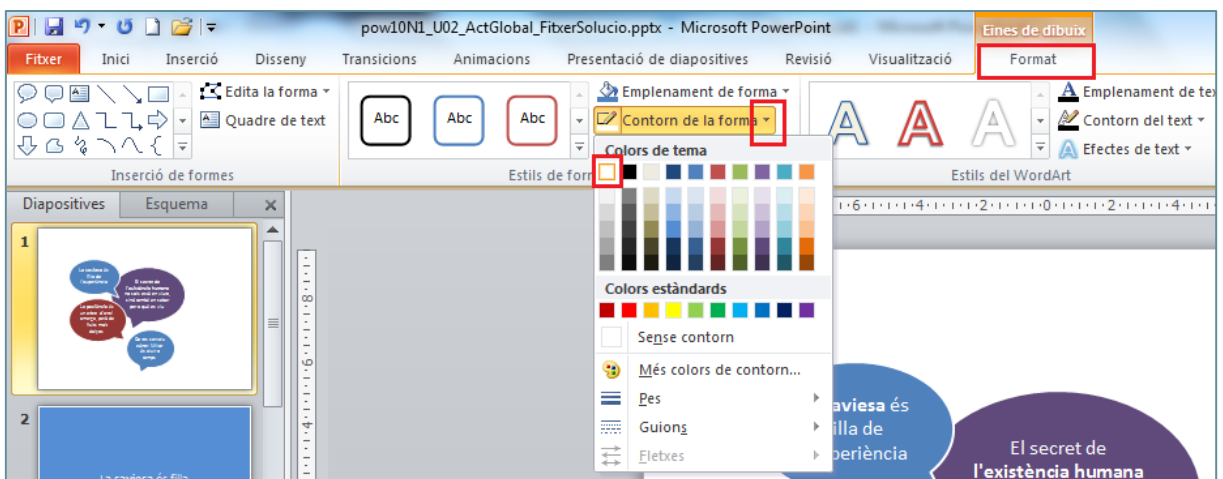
pow10N1_U02_ActGlobal_FitxerSolucio.pptx - Microsoft PowerPoint

Eines de dibuix

Fitxer | Inici | Inserció | Disseny | Transicions | Animacions | Presentació de diapositives | Revisió | Visualització | Format

Edita la forma
Quadre de text
Inserció de formes

Abc | Abc | Abc
Estils de form

Emplenament de forma
Contorn de la forma

Emplenament de tex
Contorn del text
Efectes de text
Estils del WordArt

Colors de tema
Colors estàndards
Sense contorn
Més colors de contorn...
Pes
Guions
Fletxes

Diapositives | Esquema

1

2

saviesa és
filla de
periència

El secret de
l'existència humana